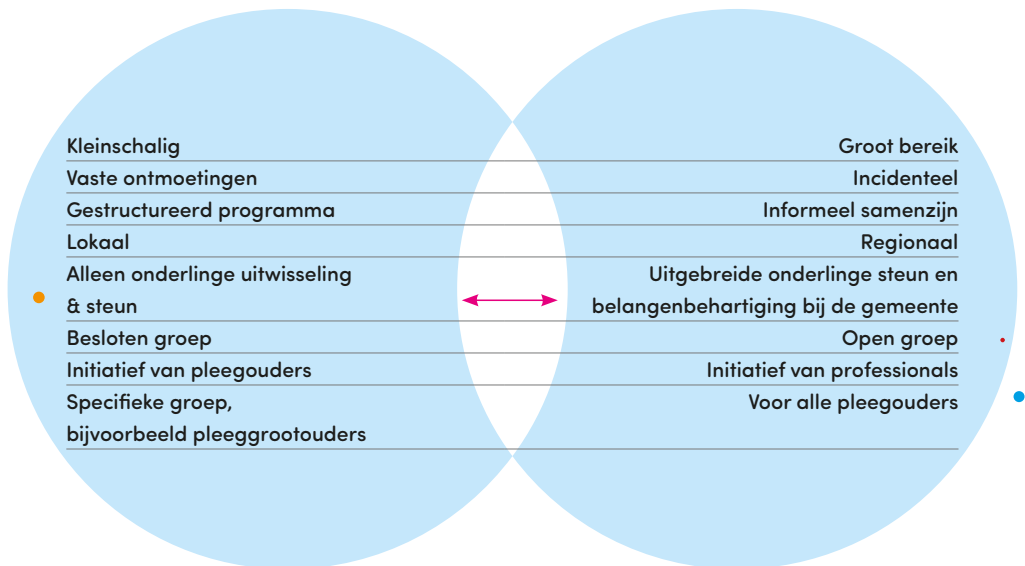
| | |
|---|---|
| Kleinschalig | Groot bereik |
| Vaste ontmoetingen | Incidenteel |
| Gestructureerd programma | Informeel samenzijn |
| Lokaal | Regionaal |
| Alleen onderlinge uitwisseling & steun | Uitgebreide onderlinge steun en belangenbehartiging bij de gemeente |
| Besloten groep | Open groep |
| Initiatief van pleegouders | Initiatief van professionals |
| Specifieke groep, bijvoorbeeld pleeggrootouders | Voor alle pleegouders |